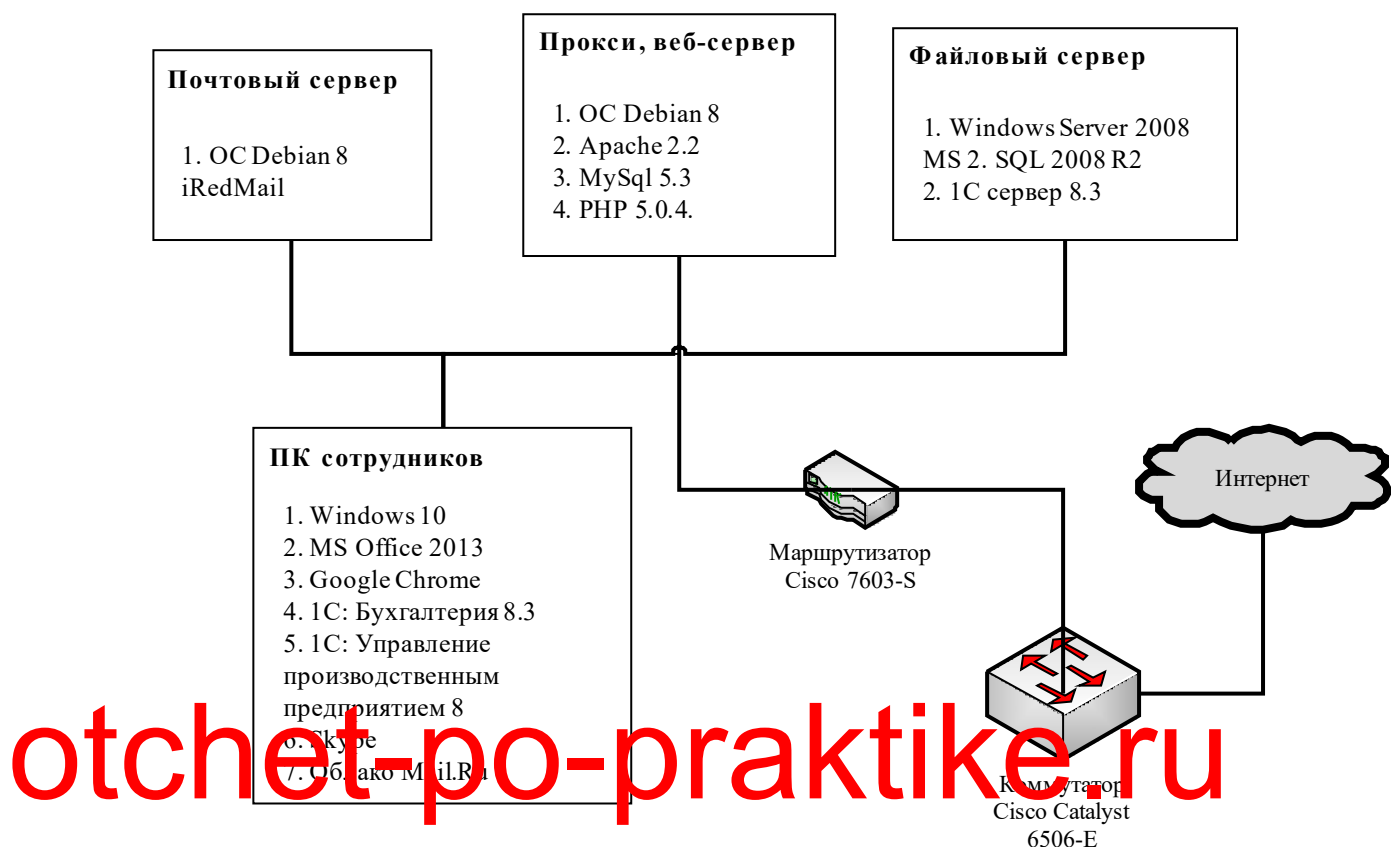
Почтовый сервер

1. ОС Debian 8
iRedMail

Прокси, веб-сервер

1. ОС Debian 8
2. Apache 2.2
3. MySql 5.3
4. PHP 5.0.4.

Файловый сервер

1. Windows Server 2008
MS 2. SQL 2008 R2
2. 1С сервер 8.3

ПК сотрудников

1. Windows 10
2. MS Office 2013
3. Google Chrome
4. 1С: Бухгалтерия 8.3
5. 1С: Управление производственным предприятием 8
6. Skype
7. Облако Mail.Ru

Интернет

Маршрутизатор
Cisco 7603-S

Коммутатор
Cisco Catalyst
6506-E

otchet-po-praktike.ru